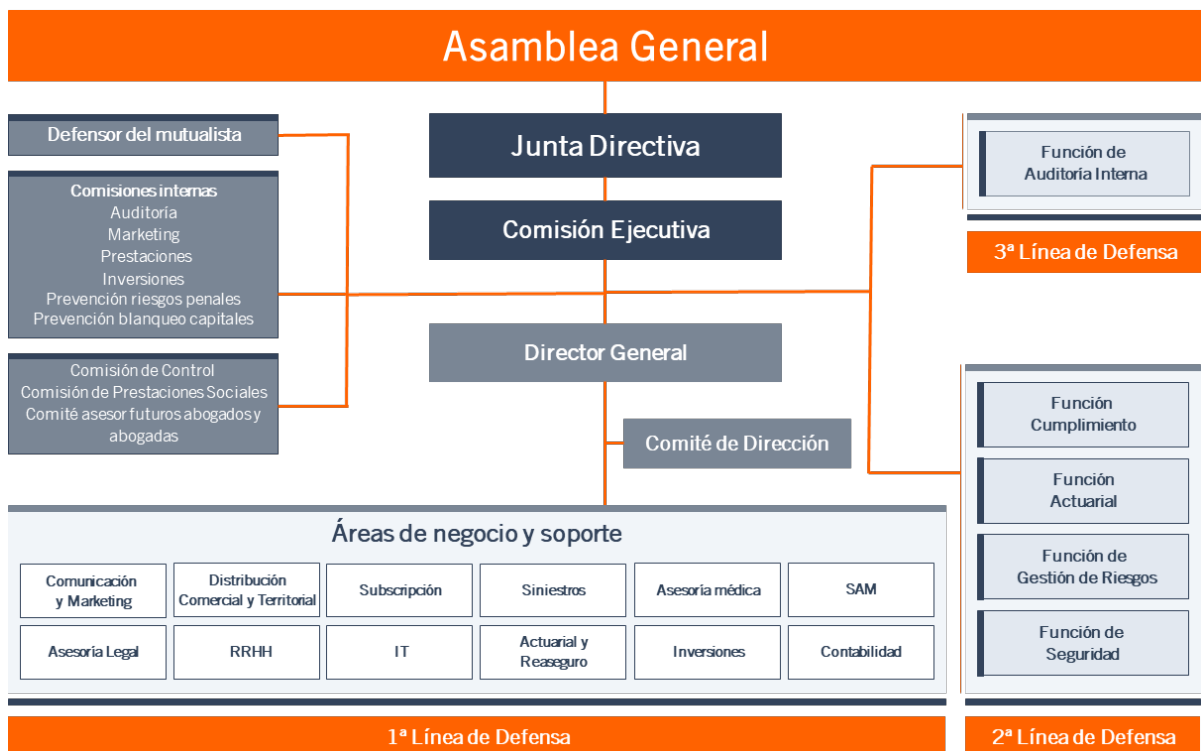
Asamblea General

Defensor del mutualista

Comisiones internas
Auditoría
Marketing
Prestaciones
Inversiones
Prevención riesgos penales
Prevención blanqueo capitales

Comisión de Control
Comisión de Prestaciones Sociales
Comité asesor futuros abogados y abogadas

Junta Directiva

Comisión Ejecutiva

Director General

Comité de Dirección

Función de Auditoría Interna

3ª Línea de Defensa

Función Cumplimiento

Función Actuarial

Función de Gestión de Riesgos

Función de Seguridad

Áreas de negocio y soporte

| Comunicación y Marketing | Distribución Comercial y Territorial | Subscripción | Siniestros | Asesoría médica | SAM |
|---|---|---|---|---|---|
| Asesoría Legal | RRHH | IT | Actuarial y Reaseguro | Inversiones | Contabilidad |

1ª Línea de Defensa

2ª Línea de Defensa